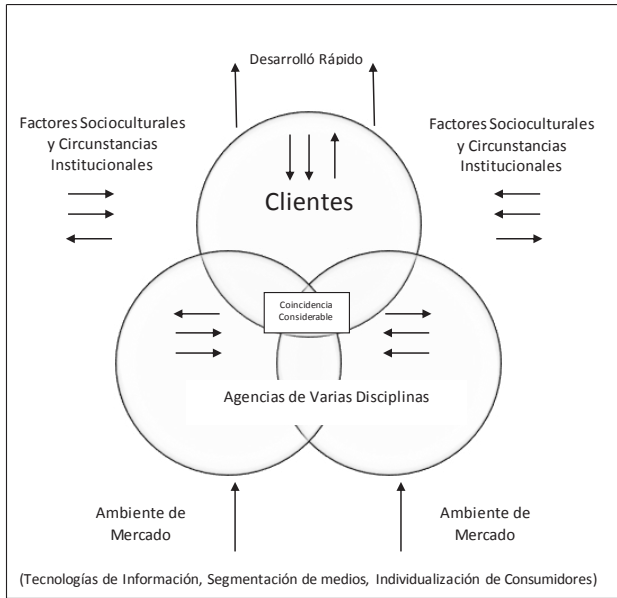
Desarrolló Rápido

Factores Socioculturales y Circunstancias Institucionales

Factores Socioculturales y Circunstancias Institucionales

Clientes

Coincidencia Considerable

Agencias de Varias Disciplinas

Ambiente de Mercado

Ambiente de Mercado

(Tecnologías de Información, Segmentación de medios, Individualización de Consumidores)